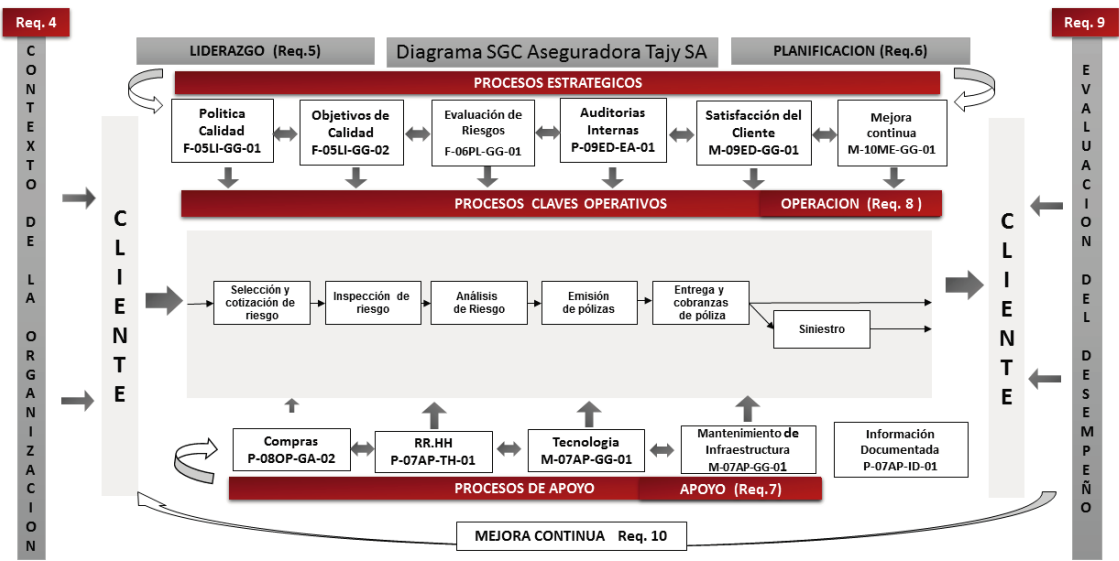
Req. 4

CONTEXTO DE LA ORGANIZACION

LIDERAZGO (Req.5)

Diagrama SGC Aseguradora Tajy SA

PLANIFICACION (Req.6)

Req. 9

EVALUACION DEL DESEMPEÑO

PROCESOS ESTRATEGICOS

Politica Calidad F-05LI-GG-01

Objetivos de Calidad F-05LI-GG-02

Evaluación de Riesgos F-06PL-GG-01

Auditorias Internas P-09ED-EA-01

Satisfacción del Cliente M-09ED-GG-01

Mejora continua M-10ME-GG-01

PROCESOS CLAVES OPERATIVOS

OPERACION (Req. 8 )

CLIENTE

Selección y cotización de riesgo

Inspección de riesgo

Análisis de Riesgo

Emisión de pólizas

Entrega y cobranzas de póliza

Siniestro

CLIENTE

Compras P-08OP-GA-02

RR.HH P-07AP-TH-01

Tecnologia M-07AP-GG-01

Mantenimiento de Infraestructura M-07AP-GG-01

Información Documentada P-07AP-ID-01

PROCESOS DE APOYO

APOYO (Req.7)

MEJORA CONTINUA Req. 10